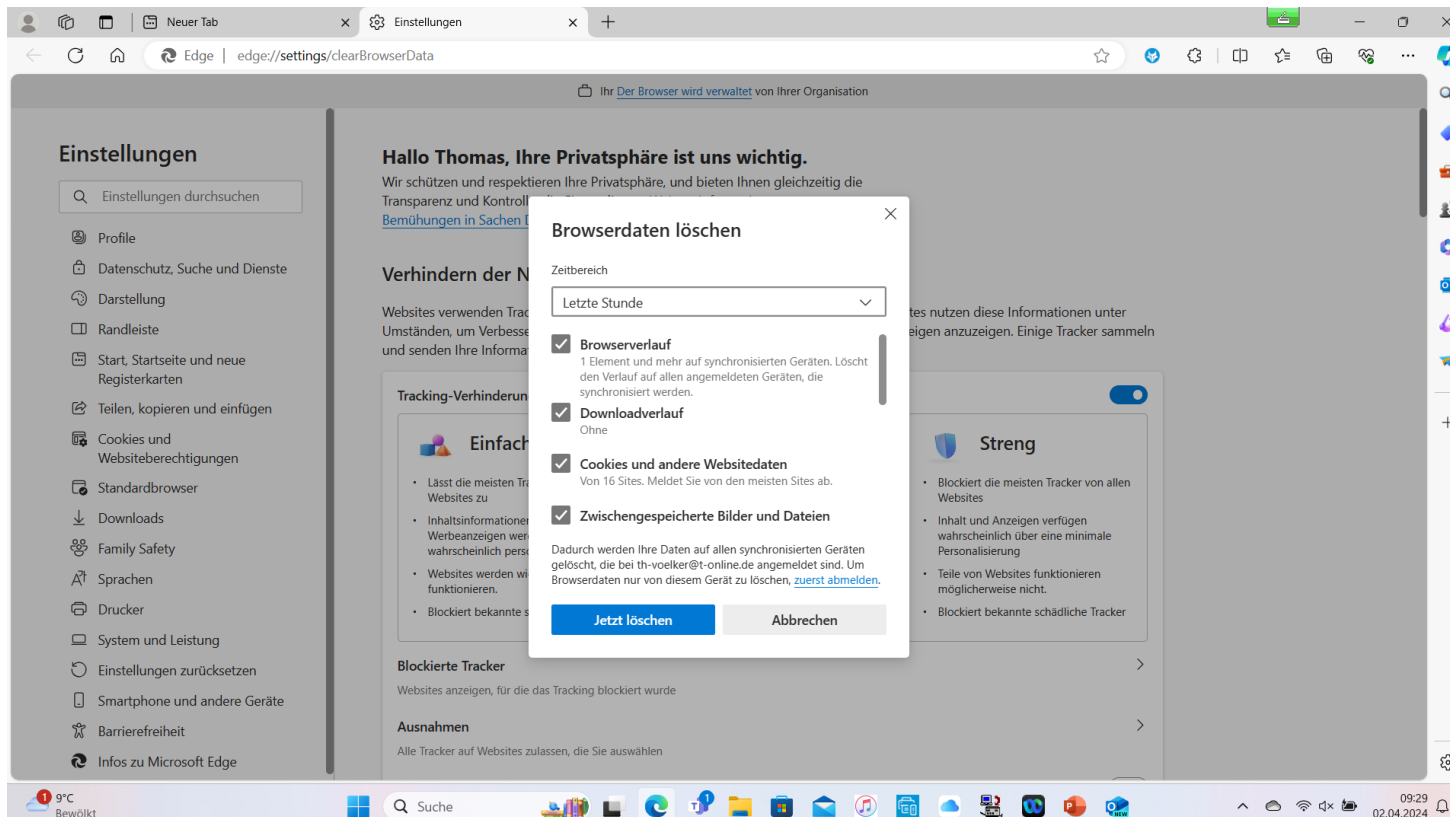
Neuer Tab
Einstellungen
Edge | edge://settings/clearBrowserData

Ihr Der Browser wird verwaltet von Ihrer Organisation

Einstellungen

Einstellungen durchsuchen

Profile
Datenschutz, Suche und Dienste
Darstellung
Randleiste
Start, Startseite und neue Registerkarten
Teilen, kopieren und einfügen
Cookies und Websiteberechtigungen
Standardbrowser
Downloads
Family Safety
Sprachen
Drucker
System und Leistung
Einstellungen zurücksetzen
Smartphone und andere Geräte
Barrierefreiheit
Infos zu Microsoft Edge

Hallo Thomas, Ihre Privatsphäre ist uns wichtig.
Wir schützen und respektieren Ihre Privatsphäre, und bieten Ihnen gleichzeitig die Transparenz und Kontroll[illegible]
Bemühungen in Sachen D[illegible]

Verhindern der N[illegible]

Websites verwenden Trac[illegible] tes nutzen diese Informationen unter Umständen, um Verbesse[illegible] eigen anzuzeigen. Einige Tracker sammeln und senden Ihre Informa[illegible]

Tracking-Verhinderun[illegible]

Einfach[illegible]
Lässt die meisten Tra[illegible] Websites zu
Inhaltsinformationen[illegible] Werbeanzeigen wer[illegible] wahrscheinlich pers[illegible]
Websites werden wi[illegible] funktionieren.
Blockiert bekannte s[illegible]

Streng
Blockiert die meisten Tracker von allen Websites
Inhalt und Anzeigen verfügen wahrscheinlich über eine minimale Personalisierung
Teile von Websites funktionieren möglicherweise nicht.
Blockiert bekannte schädliche Tracker

Blockierte Tracker
Websites anzeigen, für die das Tracking blockiert wurde

Ausnahmen
Alle Tracker auf Websites zulassen, die Sie auswählen

Browserdaten löschen

Zeitbereich
Letzte Stunde

Browserverlauf
1 Element und mehr auf synchronisierten Geräten. Löscht den Verlauf auf allen angemeldeten Geräten, die synchronisiert werden.
Downloadverlauf
Ohne
Cookies und andere Websitedaten
Von 16 Sites. Meldet Sie von den meisten Sites ab.
Zwischengespeicherte Bilder und Dateien

Dadurch werden Ihre Daten auf allen synchronisierten Geräten gelöscht, die bei th-voelker@t-online.de angemeldet sind. Um Browserdaten nur von diesem Gerät zu löschen, zuerst abmelden.

Jetzt löschen
Abbrechen

9°C
Bewölkt
Suche
09:29
02.04.2024